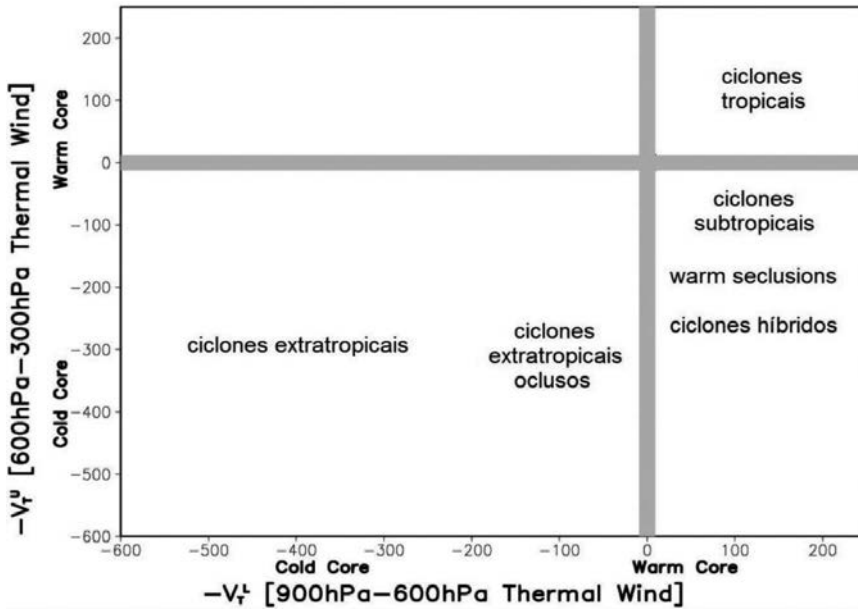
$-V_T^U$ [600hPa–300hPa Thermal Wind]

Warm Core

Cold Core

200
100
0
−100
−200
−300
−400
−500
−600

ciclones tropicais

ciclones subtropicais

warm seclusions

ciclones híbridos

ciclones extratropicais

ciclones extratropicais oclusos

−600 −500 −400 −300 −200 −100 0 100 200

Cold Core

Warm Core

$-V_T^L$ [900hPa–600hPa Thermal Wind]